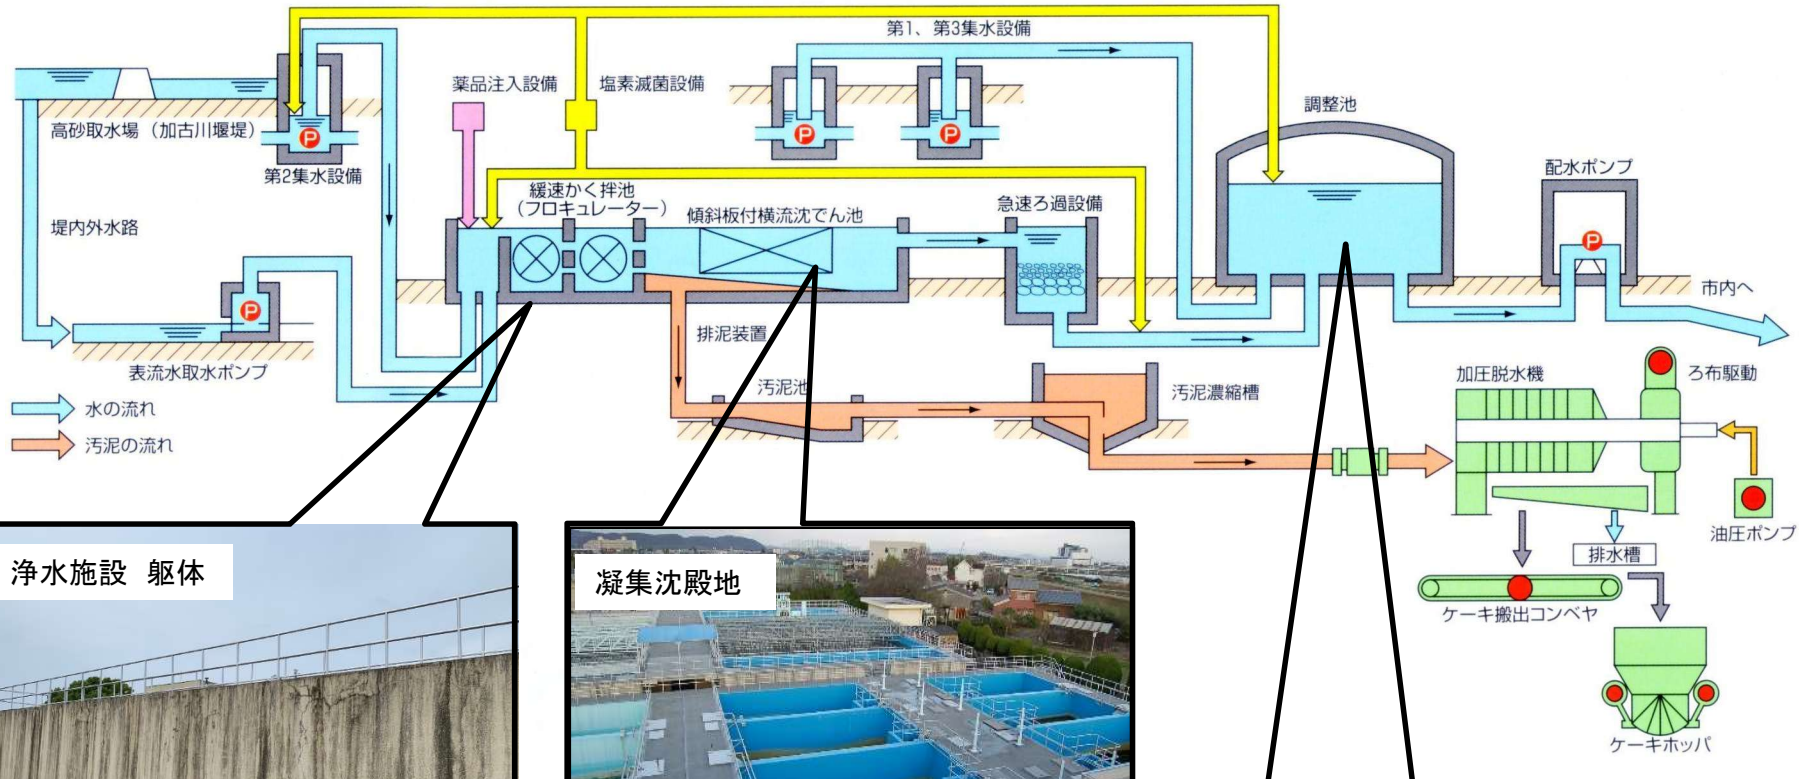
第1、第3集水設備

薬品注入設備

塩素滅菌設備

調整池

高砂取水場（加古川堰堤）

P

第2集水設備

P

P

緩速かく拌池
（フロキュレーター）

傾斜板付横流沈でん池

急速ろ過設備

配水ポンプ

P

堤内外水路

市内へ

P

排泥装置

表流水取水ポンプ

汚泥池

汚泥濃縮槽

加圧脱水機

ろ布駆動

水の流れ

汚泥の流れ

油圧ポンプ

排水槽

ケーキ搬出コンベヤ

ケーキホッパ

浄水施設　躯体

凝集沈殿地